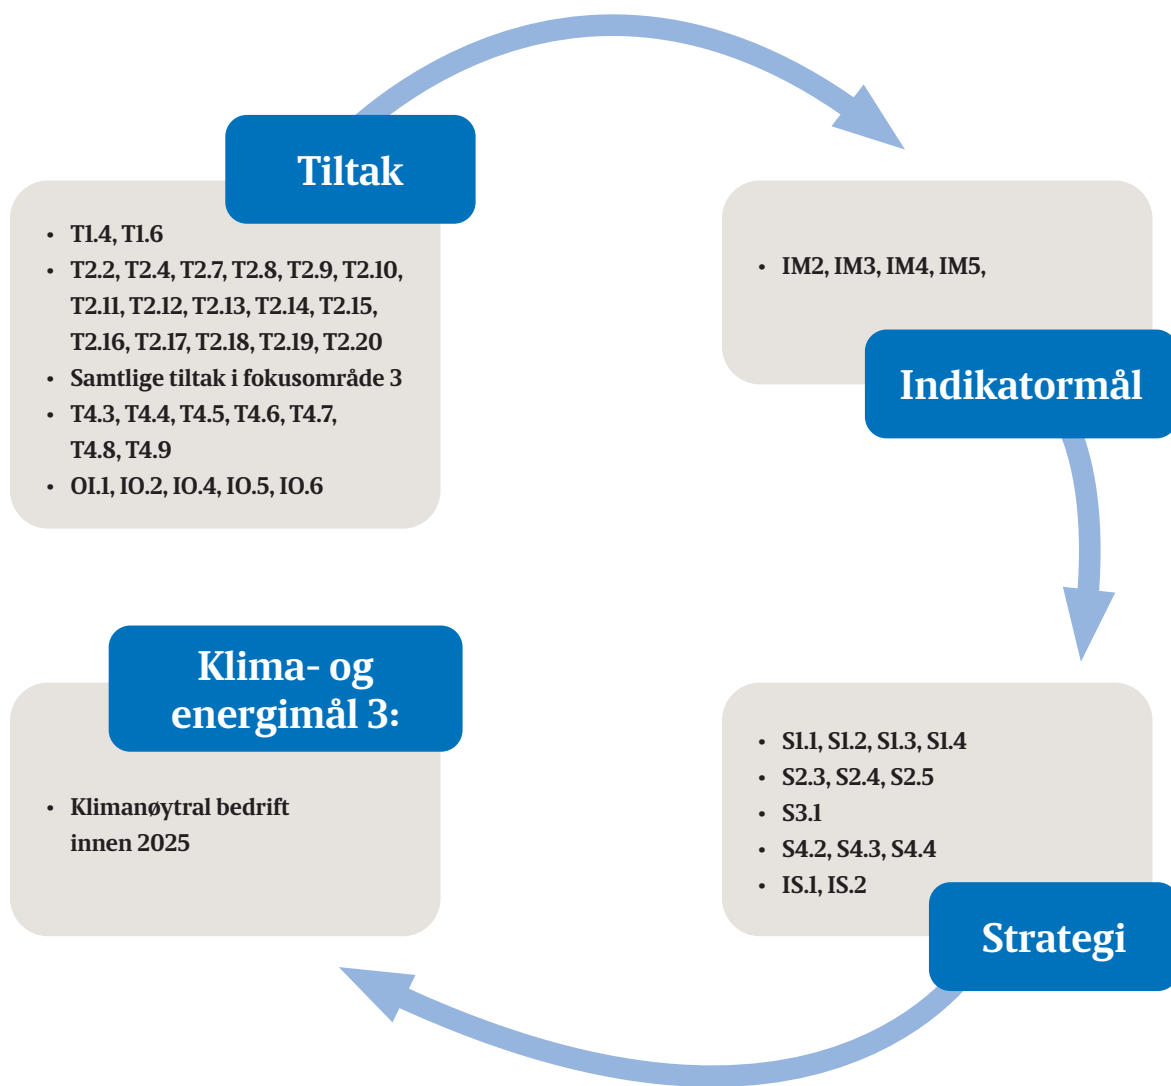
Tiltak

- T1.4, T1.6
- T2.2, T2.4, T2.7, T2.8, T2.9, T2.10, T2.11, T2.12, T2.13, T2.14, T2.15, T2.16, T2.17, T2.18, T2.19, T2.20
- Samtlige tiltak i fokusområde 3
- T4.3, T4.4, T4.5, T4.6, T4.7, T4.8, T4.9
- OI.1, IO.2, IO.4, IO.5, IO.6

- IM2, IM3, IM4, IM5,

Indikatormål

Klima- og energimål 3:

- Klimanøytral bedrift innen 2025

- S1.1, S1.2, S1.3, S1.4
- S2.3, S2.4, S2.5
- S3.1
- S4.2, S4.3, S4.4
- IS.1, IS.2

Strategi